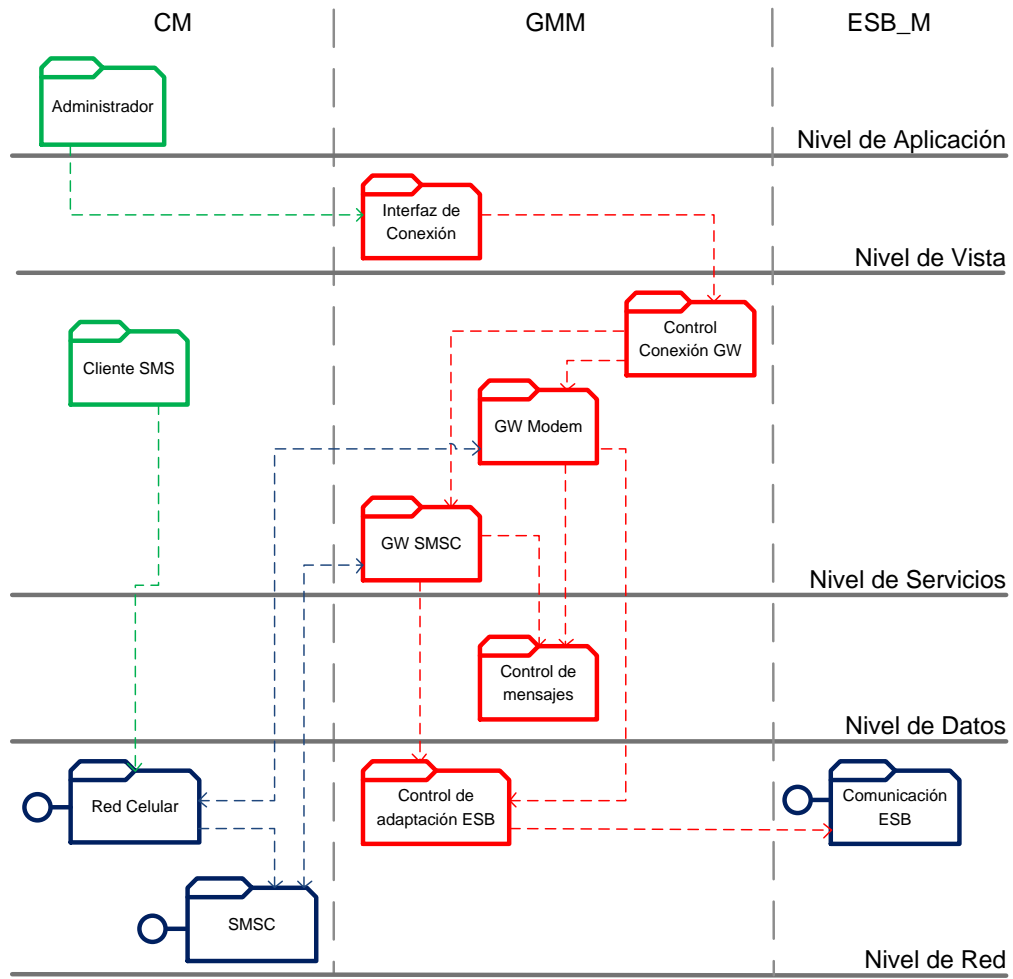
CM

GMM

ESB_M

Administrador

Nivel de Aplicación

Interfaz de Conexión

Nivel de Vista

Control Conexión GW

Cliente SMS

GW Modem

GW SMSC

Nivel de Servicios

Control de mensajes

Nivel de Datos

Red Celular

Control de adaptación ESB

Comunicación ESB

SMSC

Nivel de Red